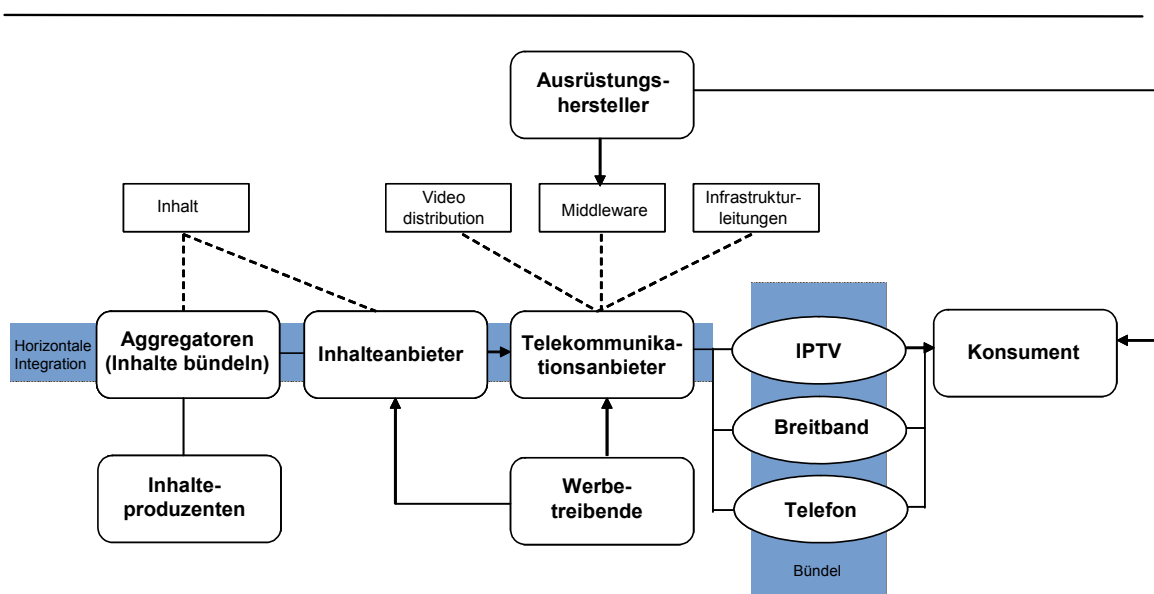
Ausrüstungshersteller

Inhalt

Video distribution

Middleware

Infrastrukturleitungen

Horizontale Integration

Aggregatoren (Inhalte bündeln)

Inhalteanbieter

Telekommunikationsanbieter

IPTV

Konsument

Breitband

Telefon

Inhalteproduzenten

Werbetreibende

Bündel